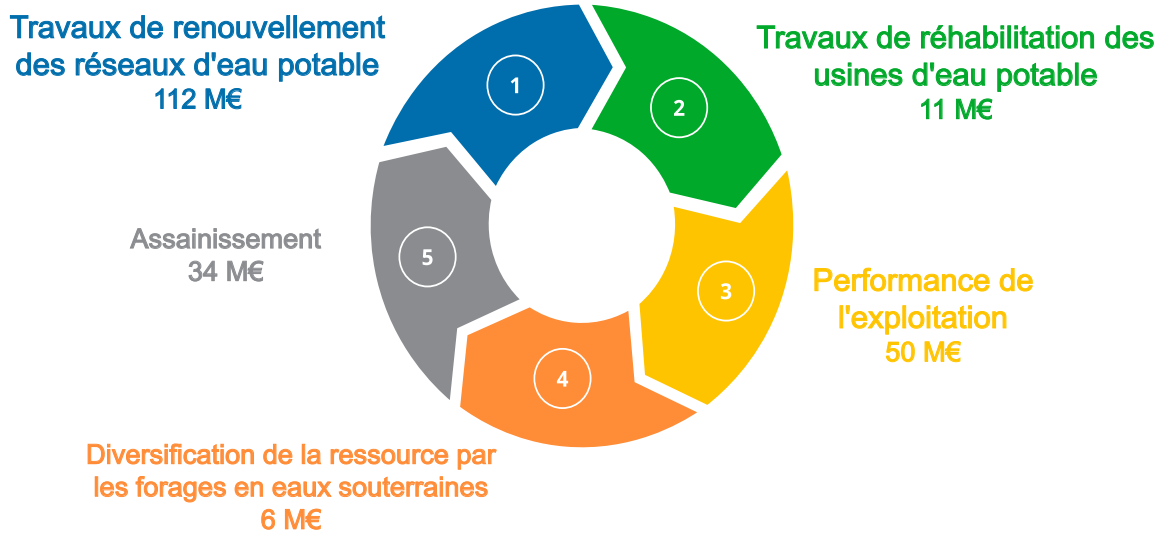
Travaux de renouvellement des réseaux d'eau potable
112 M€

1

Travaux de réhabilitation des usines d'eau potable
11 M€

2

Assainissement
34 M€

5

3

Performance de l'exploitation
50 M€

4

Diversification de la ressource par les forages en eaux souterraines
6 M€